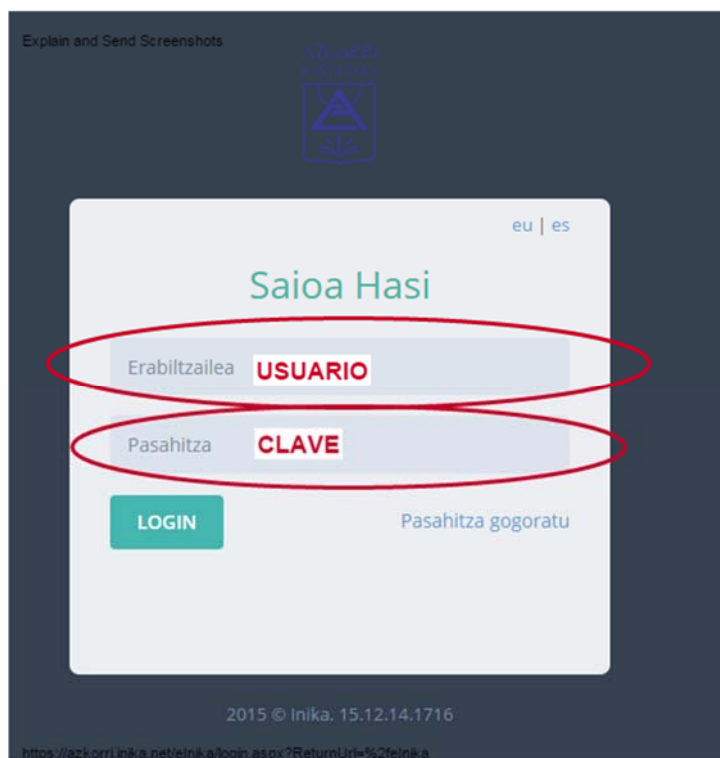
Explain and Send Screenshots

eu | es

Saioa Hasi

Erabiltzailea USUARIO

Pasahitza CLAVE

LOGIN

Pasahitza gogoratu

2015 © Inika. 15.12.14.1716

https://azkorri.inika.net/eInika/login.aspx?ReturnUrl=%2feInika